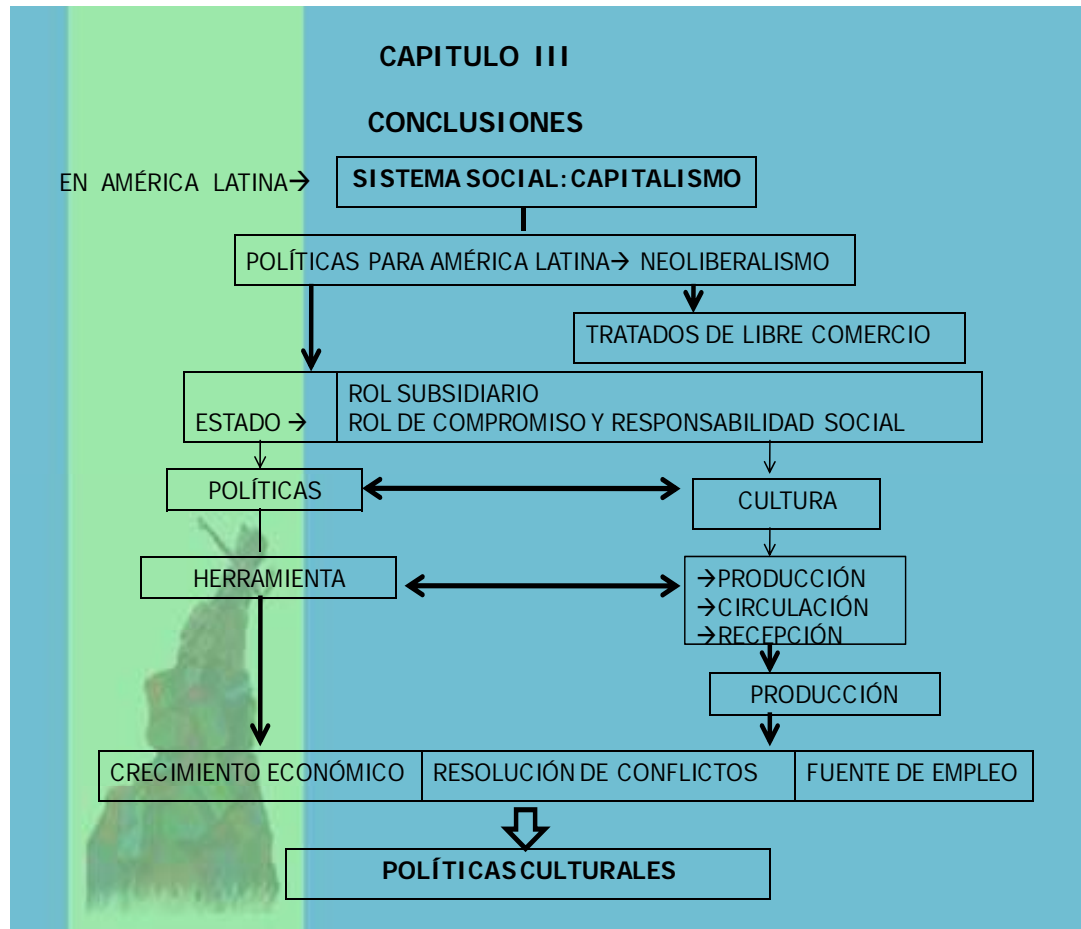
CAPITULO III

CONCLUSIONES

EN AMÉRICA LATINA→

SISTEMA SOCIAL: CAPITALISMO

POLÍTICAS PARA AMÉRICA LATINA→ NEOLIBERALISMO

TRATADOS DE LIBRE COMERCIO

ESTADO →

ROL SUBSIDIARIO
ROL DE COMPROMISO Y RESPONSABILIDAD SOCIAL

POLÍTICAS

CULTURA

HERRAMIENTA

→PRODUCCIÓN
→CIRCULACIÓN
→RECEPCIÓN

PRODUCCIÓN

| CRECIMIENTO ECONÓMICO | RESOLUCIÓN DE CONFLICTOS | FUENTE DE EMPLEO |
|---|---|---|

POLÍTICAS CULTURALES